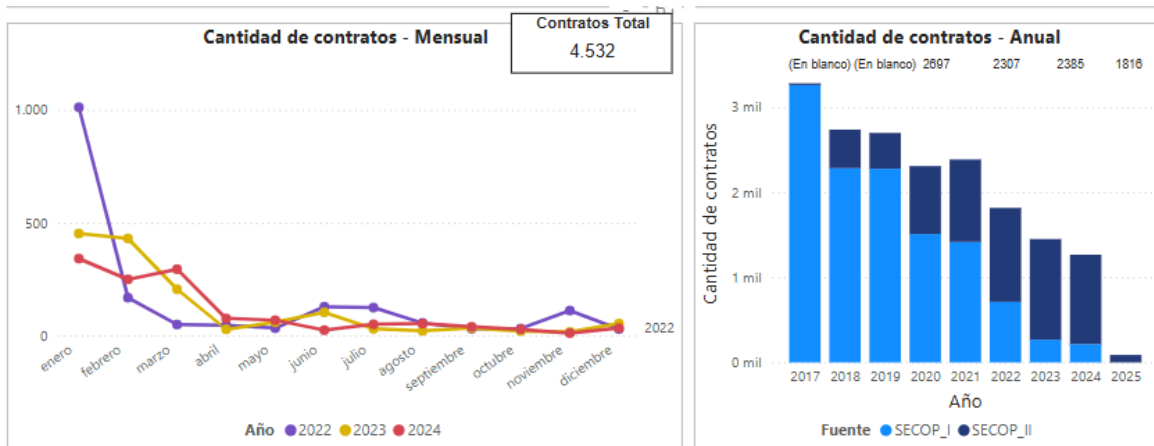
Cantidad de contratos - Mensual

Contratos Total
4.532

1.000
500
0

enero febrero marzo abril mayo junio julio agosto septiembre octubre noviembre diciembre

2022

Año 2022 2023 2024

Cantidad de contratos - Anual

(En blanco) (En blanco) 2697 2307 2385 1816

3 mil
2 mil
1 mil
0 mil

Cantidad de contratos

2017 2018 2019 2020 2021 2022 2023 2024 2025
Año

Fuente SECOP_I SECOP_II